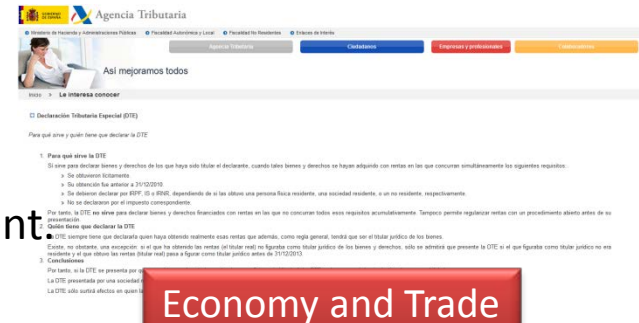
Agencia Tributaria

Ministerio de Hacienda y Administraciones Públicas · Fiscalidad Autonómica y Local · Fiscalidad No Residentes · Enlaces de interés

Agencia Tributaria · Ciudadanos · Empresas y profesionales · Colaboradores

Así mejoramos todos

Inicio > Le interesa conocer

Declaración Tributaria Especial (DTE)

Para qué sirve y quién tiene que declarar la DTE

1. Para qué sirve la DTE

Sí sirve para declarar bienes y derechos de los que haya sido titular el declarante, cuando tales bienes y derechos se hayan adquirido con rentas en las que concurran simultáneamente los siguientes requisitos:

» Se obtuvieron ilícitamente.
» Su obtención fue anterior a 31/12/2010.
» Se debieron declarar por IRPF, IS o IRNR, dependiendo de si las obtuvo una persona física residente, una sociedad residente, o un no residente, respectivamente.
» No se declararon por el impuesto correspondiente.

Por tanto, la DTE no sirve para declarar bienes y derechos financiados con rentas en las que no concurran todos esos requisitos acumulativamente. Tampoco permite regularizar rentas con un procedimiento abierto antes de su presentación.

2. Quién tiene que declarar la DTE

La DTE siempre tiene que declararla quien haya obtenido realmente esas rentas que además, como regla general, tendrá que ser el titular jurídico de los bienes.

Existe, no obstante, una excepción: si el que ha obtenido las rentas (el titular real) no figuraba como titular jurídico de los bienes y derechos, sólo se admitirá que presente la DTE si el que figuraba como titular jurídico no era residente y el que obtuvo las rentas (titular real) pasa a figurar como titular jurídico antes de 31/12/2013.

3. Conclusiones

Por tanto, si la DTE se presenta por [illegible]

La DTE presentada por una sociedad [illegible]

La DTE sólo surtirá efectos en quien la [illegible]

nt

Economy and Trade